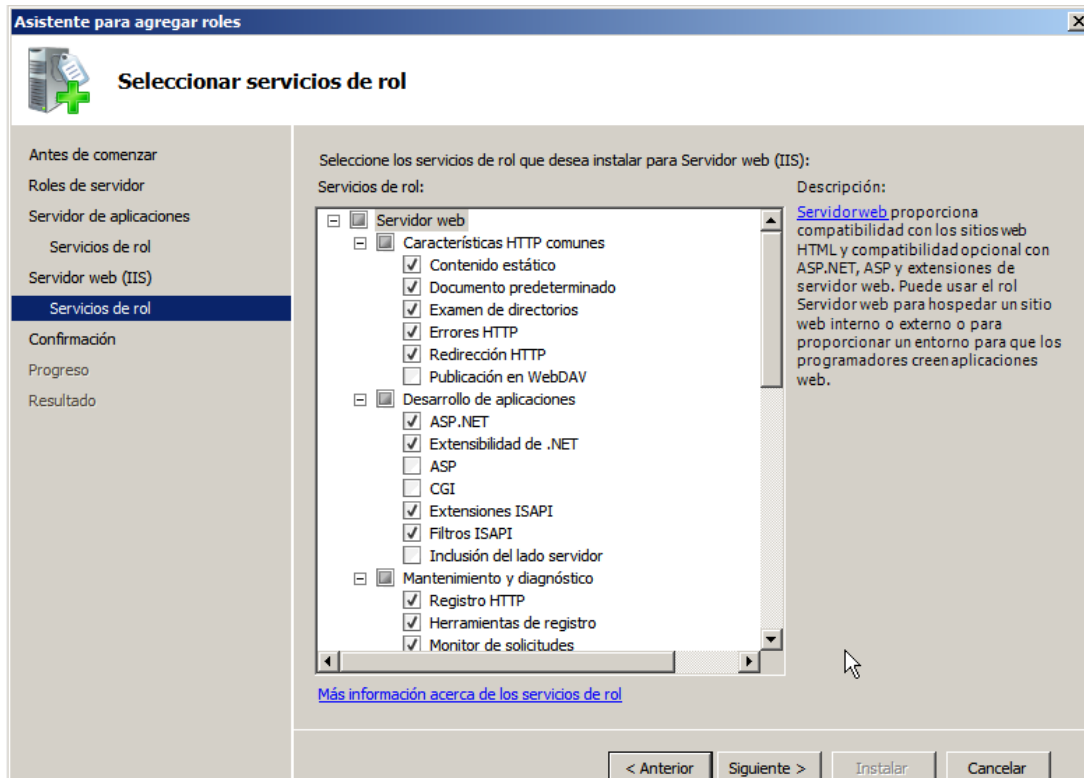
Asistente para agregar roles

Seleccionar servicios de rol

Antes de comenzar
Roles de servidor
Servidor de aplicaciones
Servicios de rol
Servidor web (IIS)
Servicios de rol
Confirmación
Progreso
Resultado

Seleccione los servicios de rol que desea instalar para Servidor web (IIS):

Servicios de rol:

Servidor web
Características HTTP comunes
Contenido estático
Documento predeterminado
Examen de directorios
Errores HTTP
Redirección HTTP
Publicación en WebDAV
Desarrollo de aplicaciones
ASP.NET
Extensibilidad de .NET
ASP
CGI
Extensiones ISAPI
Filtros ISAPI
Inclusión del lado servidor
Mantenimiento y diagnóstico
Registro HTTP
Herramientas de registro
Monitor de solicitudes

Descripción:

Servidorweb proporciona compatibilidad con los sitios web HTML y compatibilidad opcional con ASP.NET, ASP y extensiones de servidor web. Puede usar el rol Servidor web para hospedar un sitio web interno o externo o para proporcionar un entorno para que los programadores creen aplicaciones web.

Más información acerca de los servicios de rol

< Anterior
Siguiente >
Instalar
Cancelar